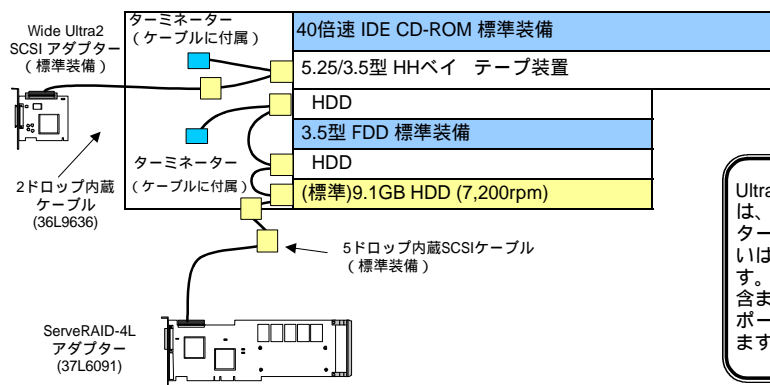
Wide Ultra2 SCSI アダプター（標準装備）

ターミネーター（ケーブルに付属）

40倍速 IDE CD-ROM 標準装備

5.25/3.5型 HHベイ　テープ装置

HDD

3.5型 FDD 標準装備

ターミネーター（ケーブルに付属）

HDD

(標準)9.1GB HDD (7,200rpm)

2ドロップ内蔵ケーブル (36L9636)

5ドロップ内蔵SCSIケーブル（標準装備）

ServeRAID-4L アダプター (37L6091)

Ultra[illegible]
は、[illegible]
ター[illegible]
いは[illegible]
す。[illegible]
含ま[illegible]
ポー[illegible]
ます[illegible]